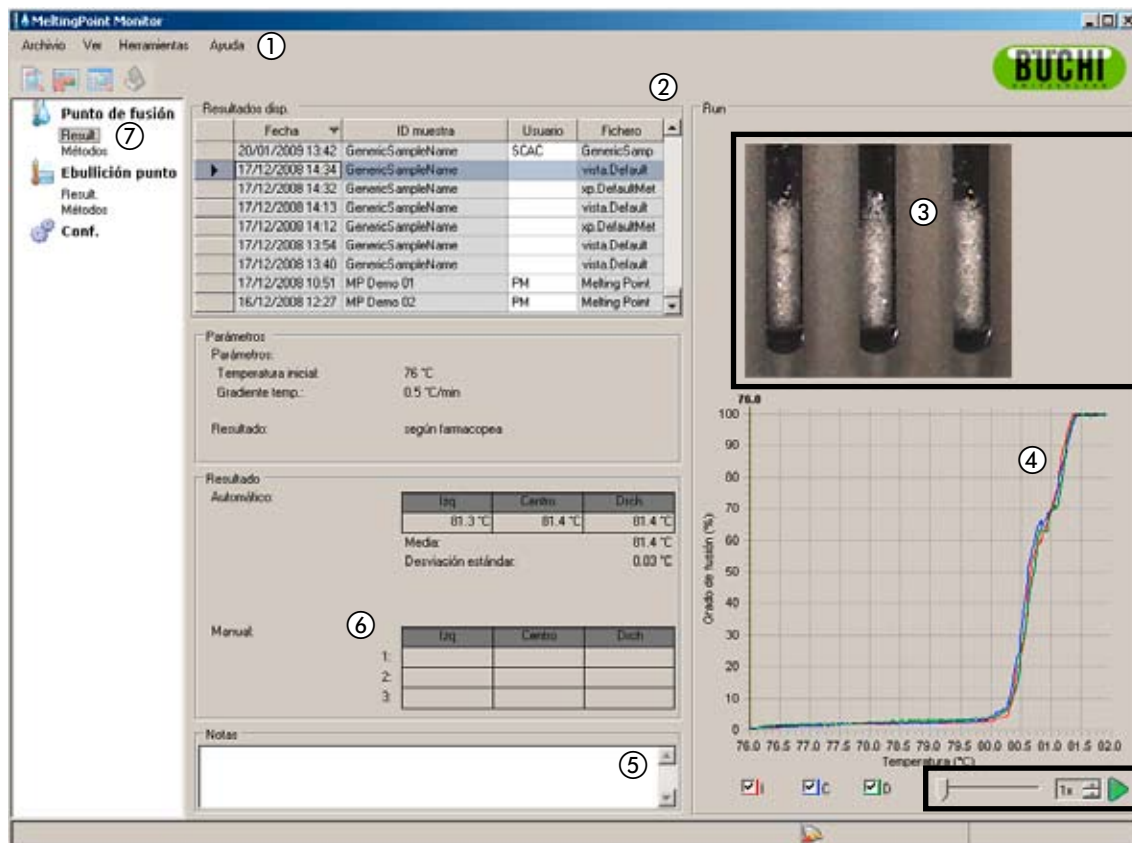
MeltingPoint Monitor

Archivio Ver Herramientas Ayuda ①

BUCHI

Punto de fusión
Result. ⑦
Métodos
Ebullición punto
Result.
Métodos
Conf.

Resultados disp. ②

| Fecha | ID muestra | Usuario | Fichero |
|---|---|---|---|
| 20/01/2009 13:42 | GenericSampleName | SCAC | GenericSamp |
| 17/12/2008 14:34 | GenericSampleName | | vista.Default |
| 17/12/2008 14:32 | GenericSampleName | | xp.DefaultMet |
| 17/12/2008 14:13 | GenericSampleName | | vista.Default |
| 17/12/2008 14:12 | GenericSampleName | | xp.DefaultMet |
| 17/12/2008 13:54 | GenericSampleName | | vista.Default |
| 17/12/2008 13:40 | GenericSampleName | | vista.Default |
| 17/12/2008 10:51 | MP Demo 01 | PM | Melting Point |
| 16/12/2008 12:27 | MP Demo 02 | PM | Melting Point |

Parámetros
Parámetros:
Temperatura inicial: 76 °C
Gradiente temp.: 0.5 °C/min

Resultado: según farmacopea

Resultado
Automático:

| Izq | Centro | Dcha |
|---|---|---|
| 81.3 °C | 81.4 °C | 81.4 °C |

Media: 81.4 °C
Desviación estándar: 0.03 °C

Manual: ⑥

| | Izq | Centro | Dcha |
|---|---|---|---|
| 1: | | | |
| 2: | | | |
| 3: | | | |

Notas
⑤

Run
③

76.0
④
Grado de fusión (%)
100 90 80 70 60 50 40 30 20 10 0
76.0 76.5 77.0 77.5 78.0 78.5 79.0 79.5 80.0 80.5 81.0 81.5 82.0
Temperatura (°C)

I C D 1x